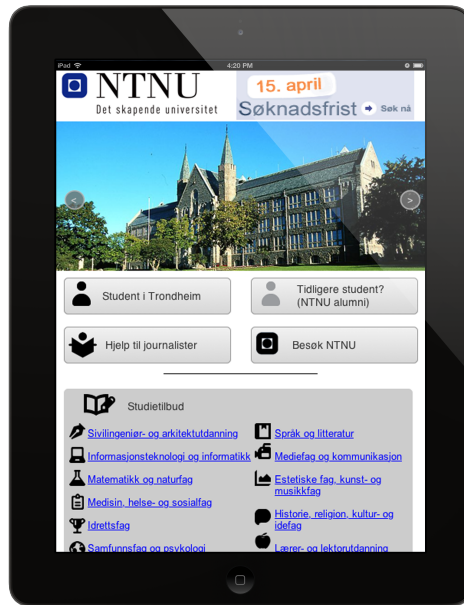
iPad
4:20 PM

NTNU
Det skapende universitet

15. april
Søknadsfrist
Søk nå

Student i Trondheim

Tidligere student? (NTNU alumni)

Hjelp til journalister

Besøk NTNU

Studietilbud

Sivilingeniør- og arkitektutdanning

Informasjonsteknologi og informatikk

Matematikk og naturfag

Medisin, helse- og sosialfag

Idrettsfag

Samfunnsfag og psykologi

Språk og litteratur

Mediefag og kommunikasjon

Estetiske fag, kunst- og musikkfag

Historie, religion, kultur- og idefag

Lærer- og lektorutdanning